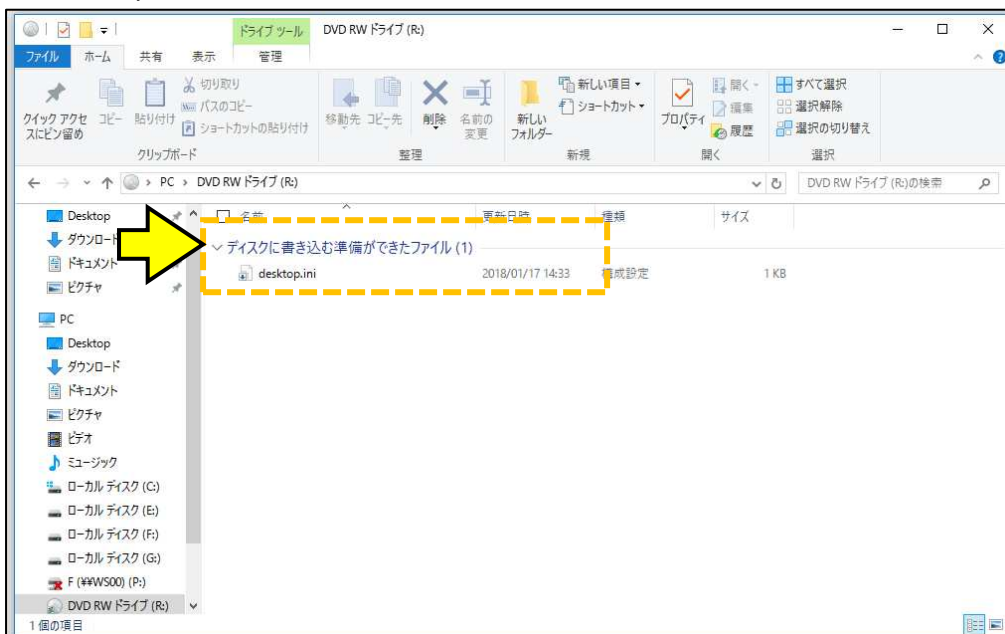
ドライブ ツール　DVD RW ドライブ (R:)

ファイル　ホーム　共有　表示　管理

クイック アクセスにピン留め　コピー　貼り付け　切り取り　パスのコピー　ショートカットの貼り付け
クリップボード

移動先　コピー先　削除　名前の変更
整理

新しいフォルダー　新しい項目　ショートカット
新規

プロパティ　開く　編集　履歴
開く

すべて選択　選択解除　選択の切り替え
選択

PC > DVD RW ドライブ (R:)　DVD RW ドライブ (R:)の検索

Desktop
ダウンロード
ドキュメント
ピクチャ
PC
Desktop
ダウンロード
ドキュメント
ピクチャ
ビデオ
ミュージック
ローカル ディスク (C:)
ローカル ディスク (E:)
ローカル ディスク (F:)
ローカル ディスク (G:)
F (¥¥WS00) (P:)
DVD RW ドライブ (R:)

名前　更新日時　種類　サイズ

ディスクに書き込む準備ができたファイル (1)

| 名前 | 更新日時 | 種類 | サイズ |
|---|---|---|---|
| desktop.ini | 2018/01/17 14:33 | 構成設定 | 1 KB |

1 個の項目